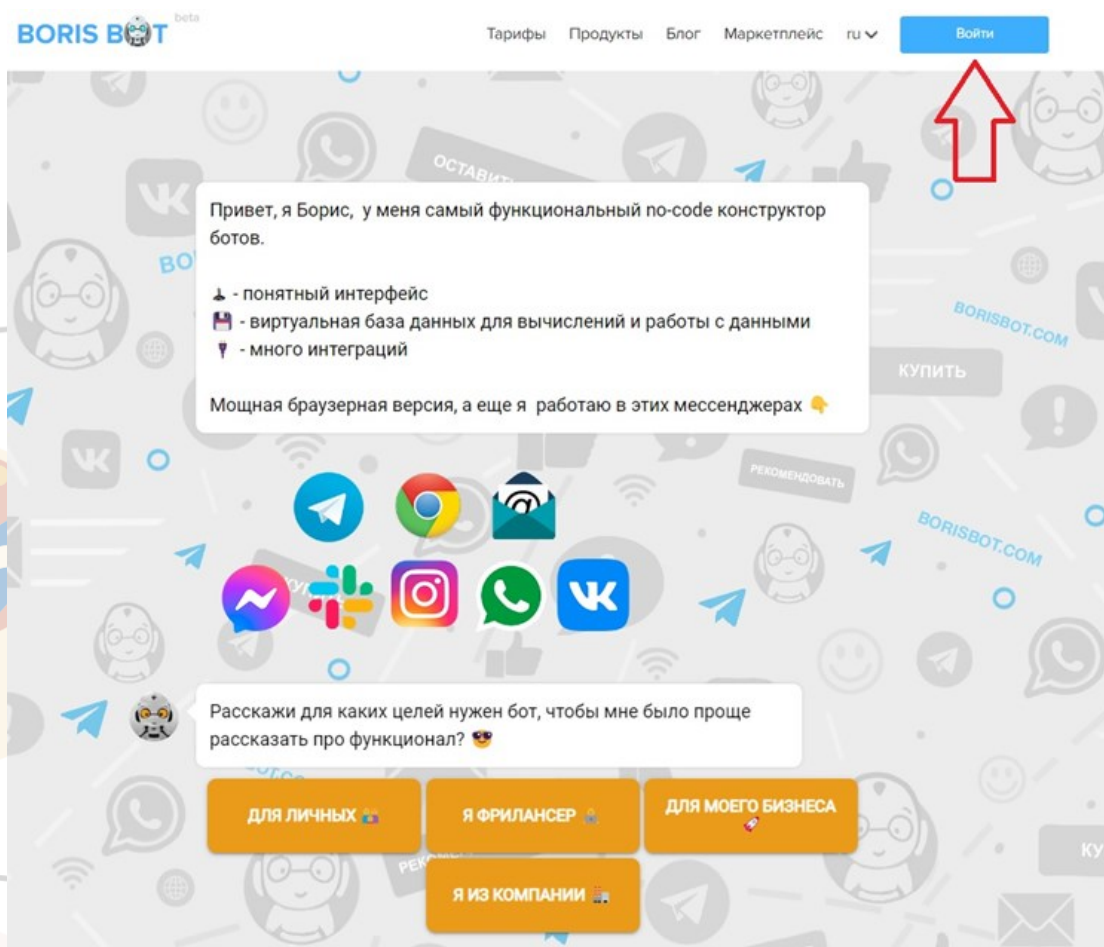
BORIS BOT beta

Тарифы Продукты Блог Маркетплейс ru Войти

Привет, я Борис, у меня самый функциональный no-code конструктор ботов.

- понятный интерфейс
- виртуальная база данных для вычислений и работы с данными
- много интеграций

Мощная браузерная версия, а еще я работаю в этих мессенджерах

Расскажи для каких целей нужен бот, чтобы мне было проще рассказать про функционал?

ДЛЯ ЛИЧНЫХ

Я ФРИЛАНСЕР

ДЛЯ МОЕГО БИЗНЕСА

Я ИЗ КОМПАНИИ

ОСТАВИТЬ
BORISBOT.COM
КУПИТЬ
РЕКОМЕНДОВАТЬ
BORISBOT.COM